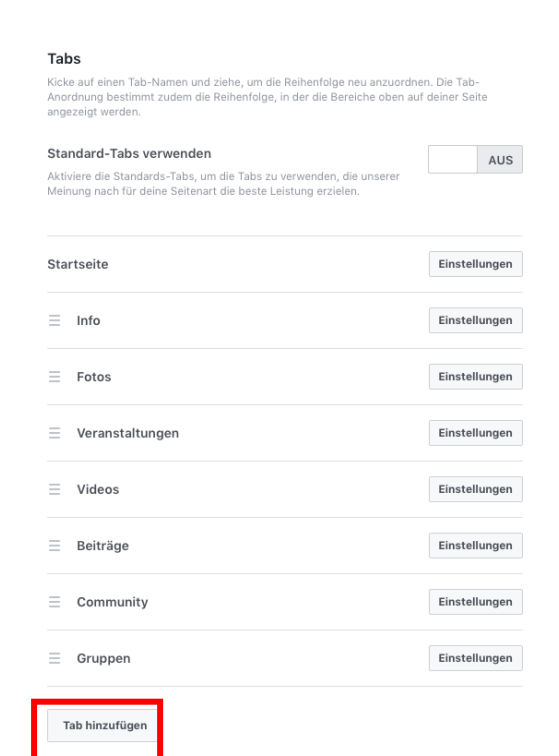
Tabs

Kicke auf einen Tab-Namen und ziehe, um die Reihenfolge neu anzuordnen. Die Tab-Anordnung bestimmt zudem die Reihenfolge, in der die Bereiche oben auf deiner Seite angezeigt werden.

Standard-Tabs verwenden

AUS

Aktiviere die Standards-Tabs, um die Tabs zu verwenden, die unserer Meinung nach für deine Seitenart die beste Leistung erzielen.

Startseite

Einstellungen

Info

Einstellungen

Fotos

Einstellungen

Veranstaltungen

Einstellungen

Videos

Einstellungen

Beiträge

Einstellungen

Community

Einstellungen

Gruppen

Einstellungen

Tab hinzufügen